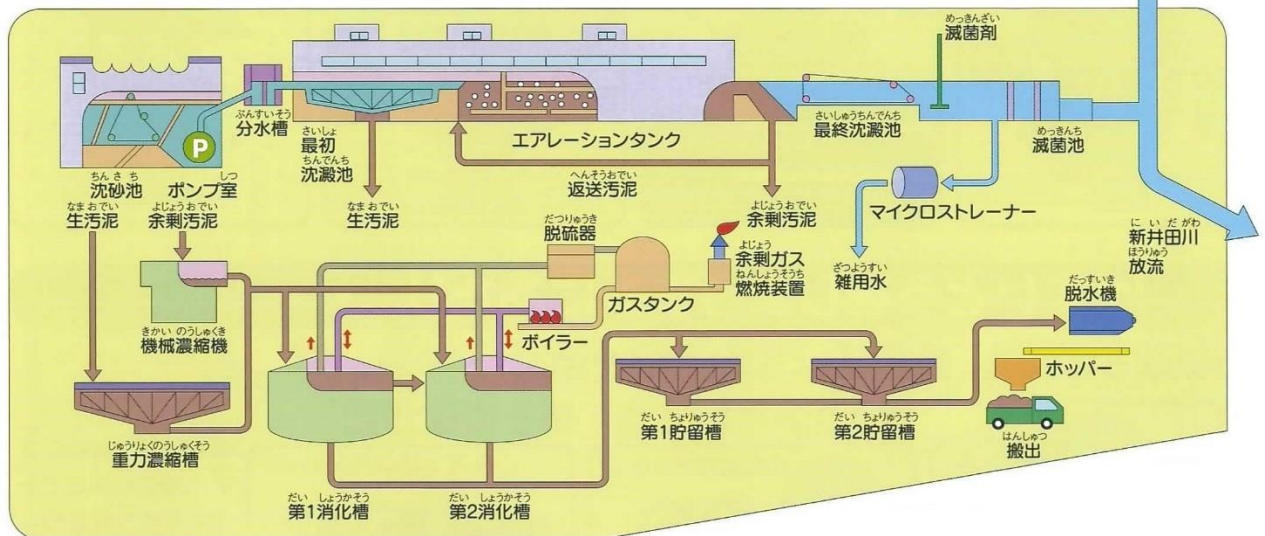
滅菌剤
分水槽
最初沈澱池
エアレーションタンク
最終沈澱池
滅菌池
P
沈砂池
ポンプ室
返送汚泥
生汚泥
余剰汚泥
生汚泥
余剰汚泥
マイクロストレーナー
脱硫器
余剰ガス燃焼装置
新井田川放流
雑用水
ガスタンク
ボイラー
脱水機
機械濃縮機
ホッパー
第1貯留槽
第2貯留槽
重力濃縮槽
搬出
第1消化槽
第2消化槽